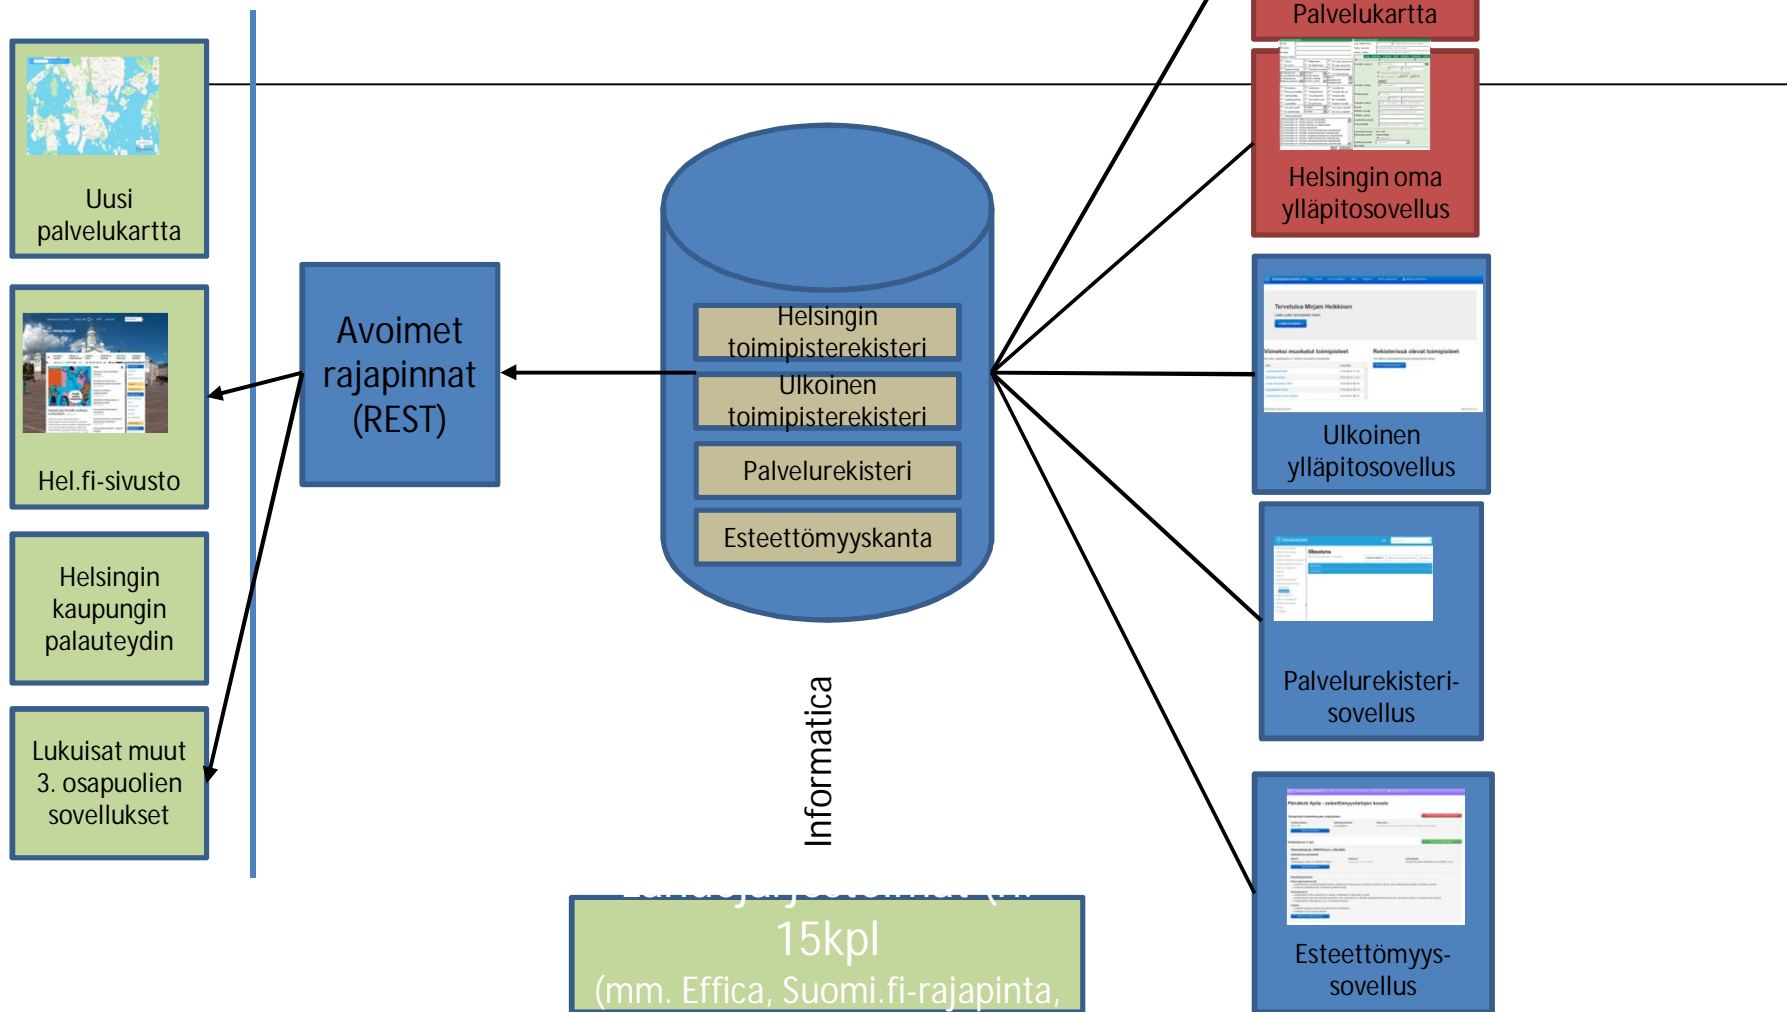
Palvelukartta

Helsingin oma ylläpitosovellus

Uusi palvelukartta

Hel.fi-sivusto

Helsingin kaupungin palauteydin

Lukuisat muut 3. osapuolien sovellukset

Avoimet rajapinnat (REST)

Helsingin toimipisterekisteri

Ulkoinen toimipisterekisteri

Palvelurekisteri

Esteettömyyskanta

Informatica

Ulkoinen ylläpitosovellus

Palvelurekisteri-sovellus

Esteettömyys-sovellus

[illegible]
15kpl
(mm. Effica, Suomi.fi-rajapinta,